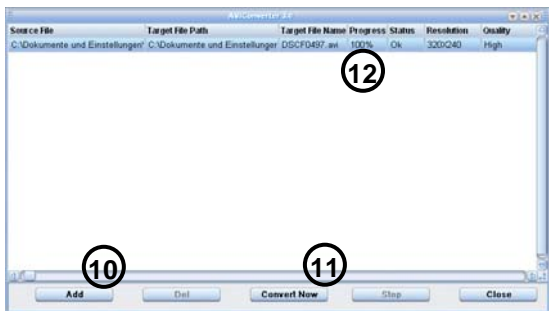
AviConverter 3.0

| Source File | Target File Path | Target File Name | Progress | Status | Resolution | Quality |
|---|---|---|---|---|---|---|
| C:\Dokumente und Einstellungen\ | C:\Dokumente und Einstellunger | DSCF0497.avi | 100% | Ok | 320X240 | High |

12

10

11

Add

Del

Convert Now

Stop

Close